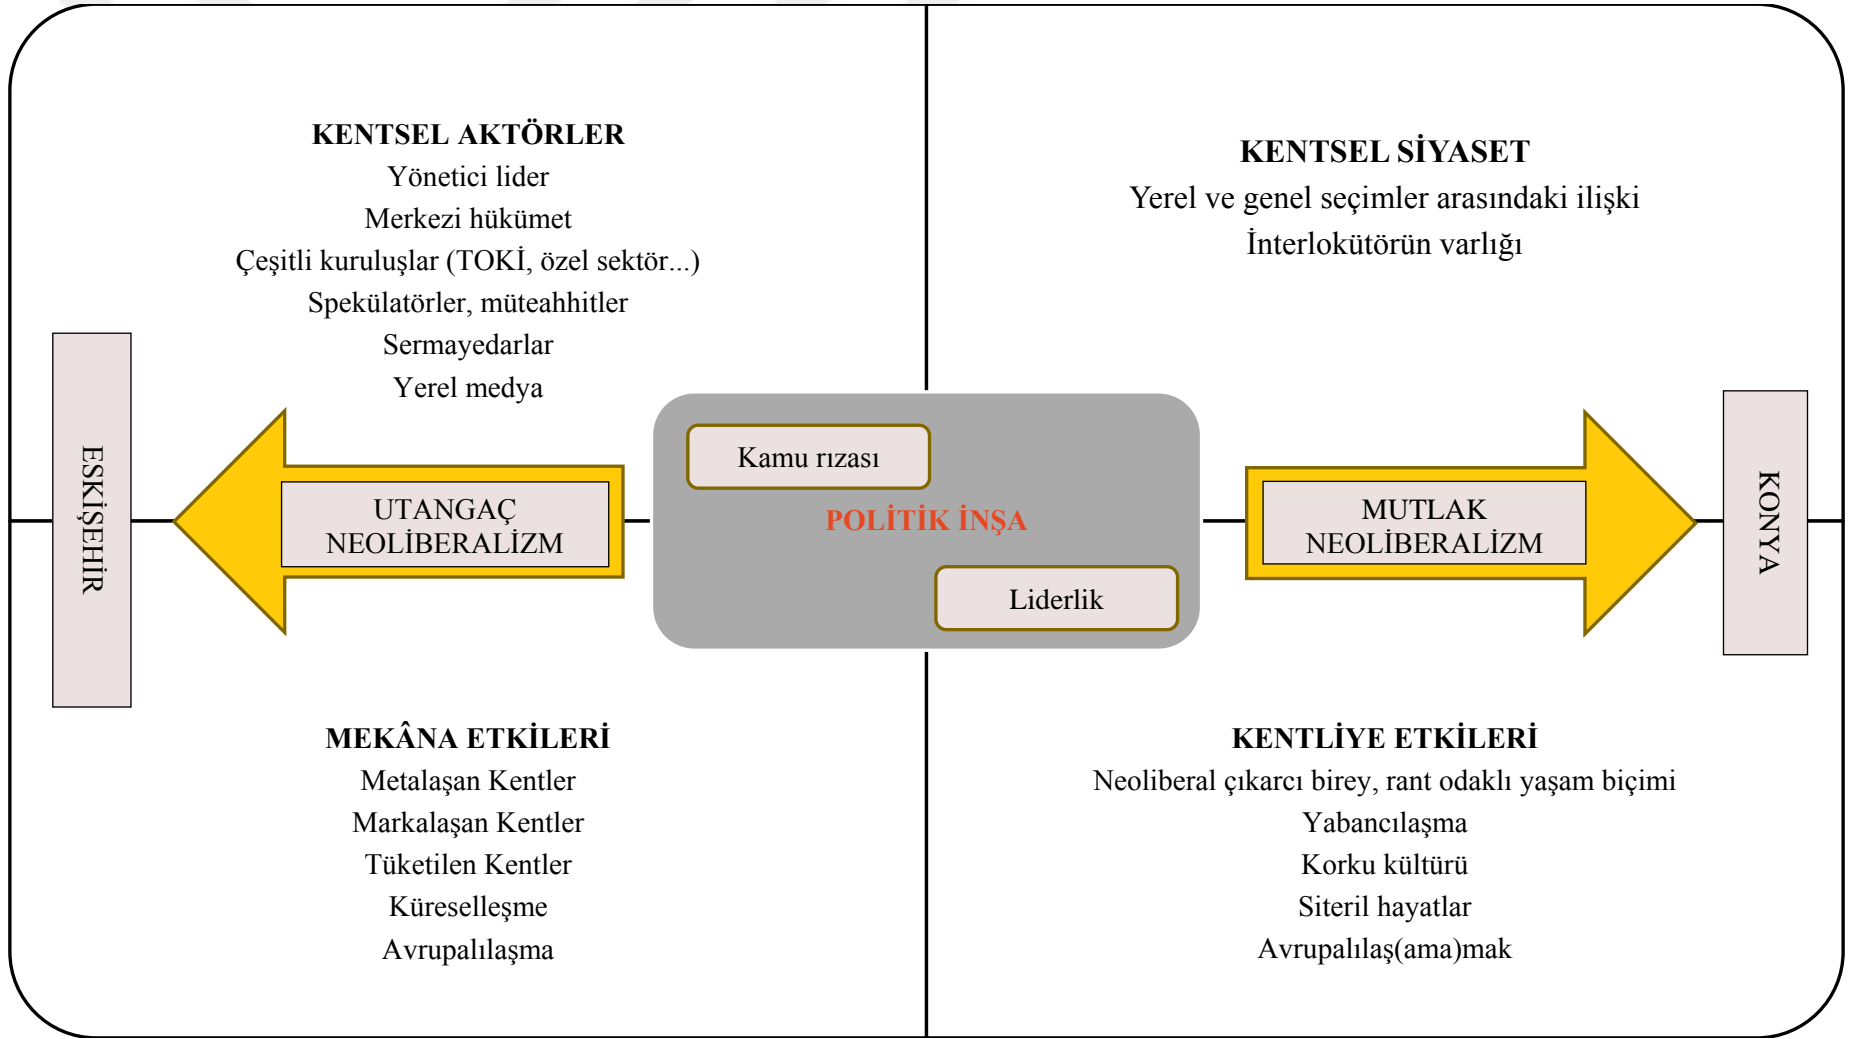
KENTSEL AKTÖRLER
Yönetici lider
Merkezi hükümet
Çeşitli kuruluşlar (TOKİ, özel sektör...)
Spekülatörler, müteahhitler
Sermayedarlar
Yerel medya

KENTSEL SİYASET
Yerel ve genel seçimler arasındaki ilişki
İnterlokütörün varlığı

ESKİŞEHİR

UTANGAÇ NEOLİBERALİZM

Kamu rızası

POLİTİK İNŞA

Liderlik

MUTLAK NEOLİBERALİZM

KONYA

MEKÂNA ETKİLERİ
Metalaşan Kentler
Markalaşan Kentler
Tüketilen Kentler
Küreselleşme
Avrupalılaşma

KENTLİYE ETKİLERİ
Neoliberal çıkarcı birey, rant odaklı yaşam biçimi
Yabancılaşma
Korku kültürü
Siteril hayatlar
Avrupalılaş(ama)mak